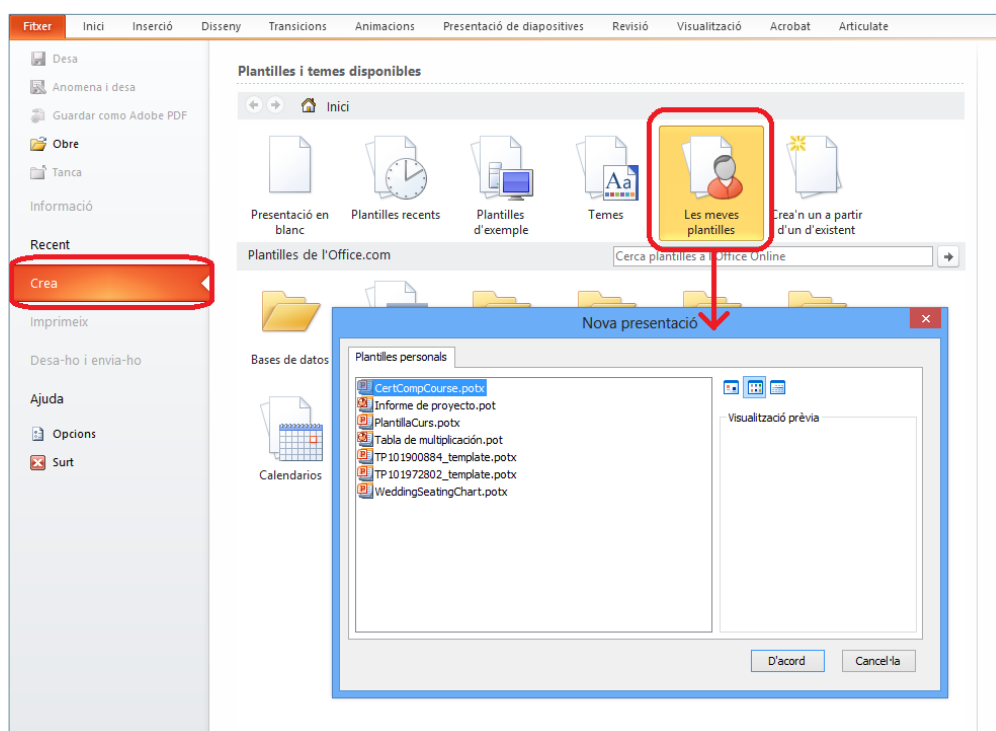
Fitxer Inici Inserció Disseny Transicions Animacions Presentació de diapositives Revisió Visualització Acrobat Articulate

Desa
Anomena i desa
Guardar como Adobe PDF
Obre
Tanca
Informació
Recent
Crea
Imprimeix
Desa-ho i envia-ho
Ajuda
Opcions
Surt

Plantilles i temes disponibles

Inici

Presentació en blanc
Plantilles recents
Plantilles d'exemple
Temes
Les meves plantilles
Crea'n un a partir d'un d'existent

Plantilles de l'Office.com
Cerca plantilles a l'Office Online

Bases de datos
Calendarios

Nova presentació

Plantilles personals

CertCompCourse.potx
Informe de proyecto.pot
PlantillaCurs.potx
Tabla de multiplicación.pot
TP101900884_template.potx
TP101972802_template.potx
WeddingSeatingChart.potx

Visualització prèvia

D'acord
Cancel·la